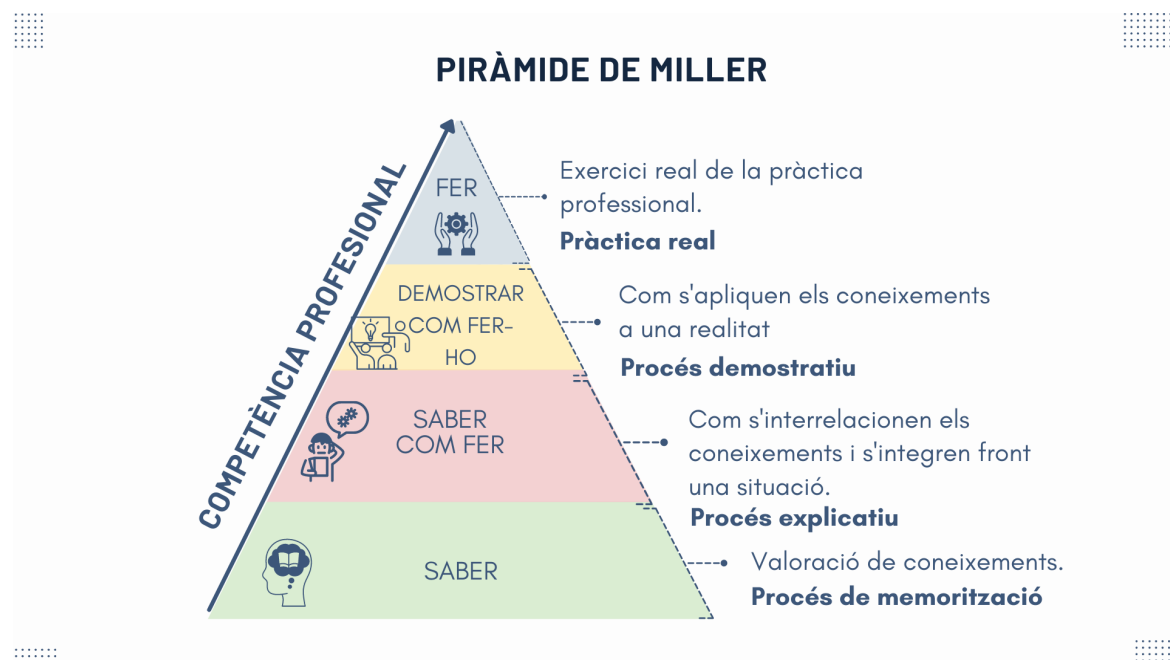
PIRÀMIDE DE MILLER

COMPETÈNCIA PROFESIONAL

FER

Exercici real de la pràctica professional.
**Pràctica real**

DEMOSTRAR COM FER-HO

Com s'apliquen els coneixements a una realitat
**Procés demostratiu**

SABER COM FER

Com s'interrelacionen els coneixements i s'integren front una situació.
**Procés explicatiu**

SABER

Valoració de coneixements.
**Procés de memorització**